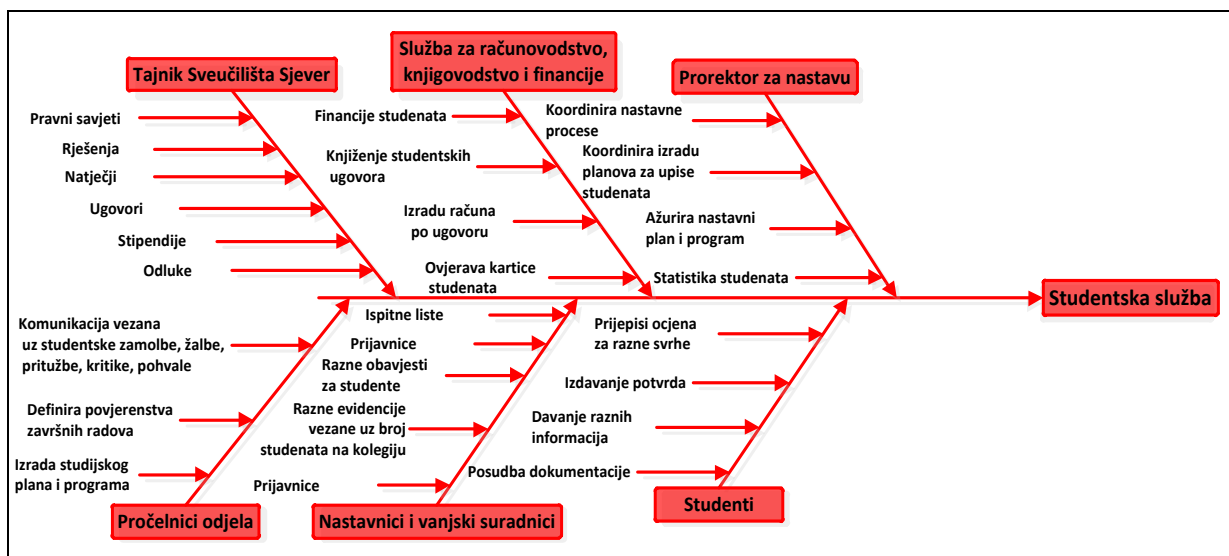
Tajnik Sveučilišta Sjever

Služba za računovodstvo, knjigovodstvo i financije

Prorektor za nastavu

Pravni savjeti
Rješenja
Natječji
Ugovori
Stipendije
Odluke

Financije studenata
Knjiženje studentskih ugovora
Izradu računa po ugovoru
Ovjerava kartice studenata

Koordinira nastavne procese
Koordinira izradu planova za upise studenata
Ažurira nastavni plan i program
Statistika studenata

Studentska služba

Komunikacija vezana uz studentske zamolbe, žalbe, pritužbe, kritike, pohvale
Definira povjerenstva završnih radova
Izrada studijskog plana i programa

Ispitne liste
Prijavnice
Razne obavjesti za studente
Razne evidencije vezane uz broj studenata na kolegiju
Prijavnice

Prijepisi ocjena za razne svrhe
Izdavanje potvrda
Davanje raznih informacija
Posudba dokumentacije

Pročelnici odjela

Nastavnici i vanjski suradnici

Studenti